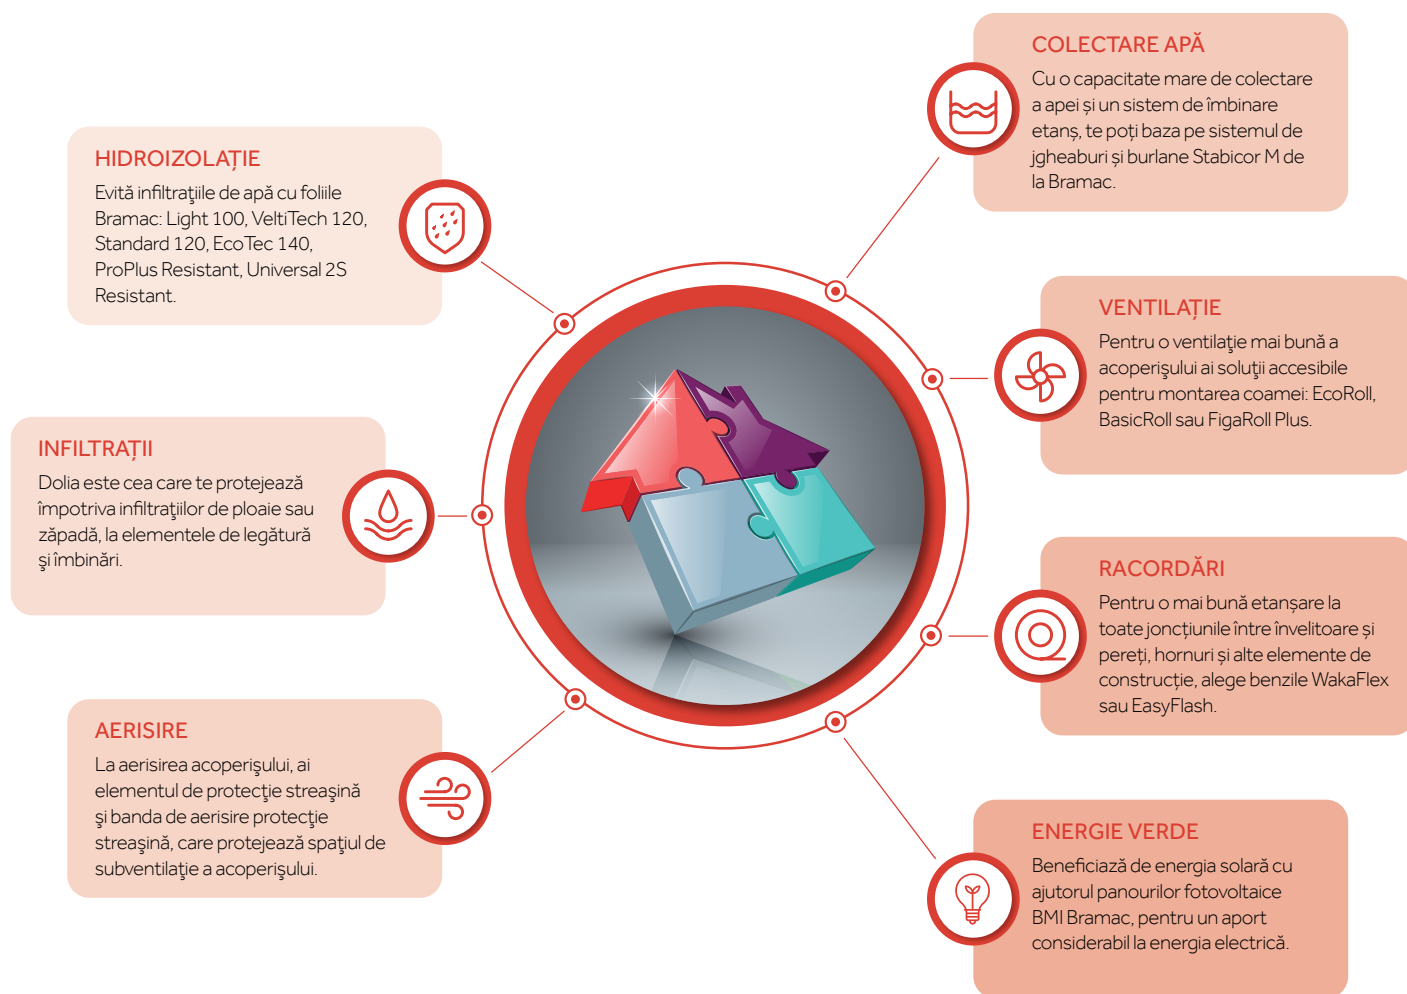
HIDROIZOLAȚIE
Evită infiltraţiile de apă cu foliile Bramac: Light 100, VeltiTech 120, Standard 120, EcoTec 140, ProPlus Resistant, Universal 2S Resistant.

INFILTRAȚII
Dolia este cea care te protejează împotriva infiltraţiilor de ploaie sau zăpadă, la elementele de legătură şi îmbinări.

AERISIRE
La aerisirea acoperişului, ai elementul de protecţie streaşină şi banda de aerisire protecţie streaşină, care protejează spaţiul de subventilaţie a acoperişului.

COLECTARE APĂ
Cu o capacitate mare de colectare a apei și un sistem de îmbinare etanș, te poți baza pe sistemul de jgheaburi și burlane Stabicor M de la Bramac.

VENTILAȚIE
Pentru o ventilaţie mai bună a acoperişului ai soluţii accesibile pentru montarea coamei: EcoRoll, BasicRoll sau FigaRoll Plus.

RACORDĂRI
Pentru o mai bună etanșare la toate joncțiunile între învelitoare și pereți, hornuri și alte elemente de construcție, alege benzile WakaFlex sau EasyFlash.

ENERGIE VERDE
Beneficiază de energia solară cu ajutorul panourilor fotovoltaice BMI Bramac, pentru un aport considerabil la energia electrică.